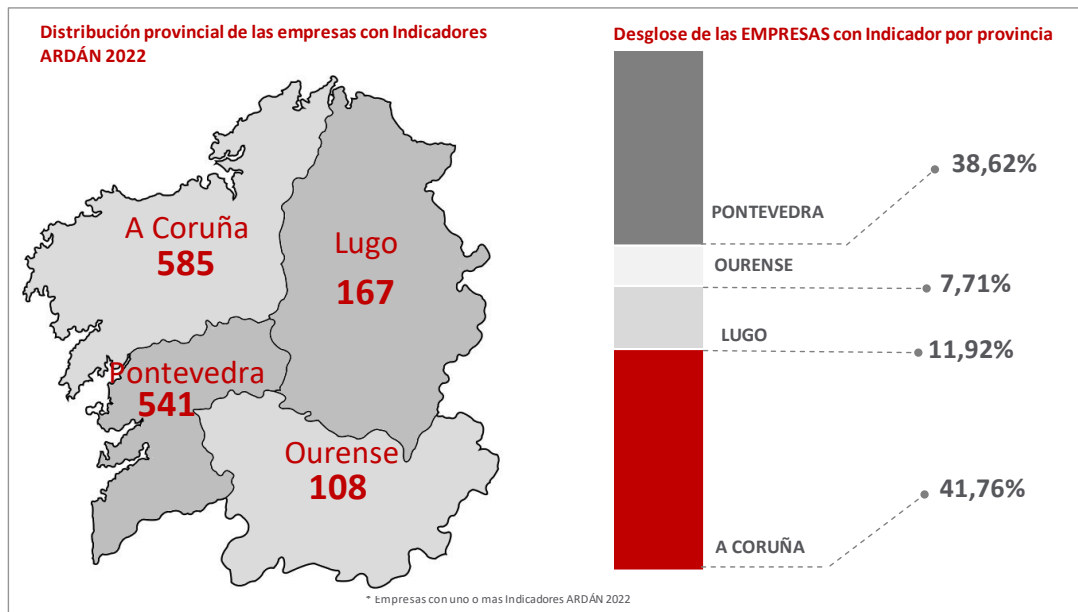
Distribución provincial de las empresas con Indicadores ARDÁN 2022

A Coruña
585

Lugo
167

Pontevedra
541

Ourense
108

Desglose de las EMPRESAS con Indicador por provincia

PONTEVEDRA
38,62%

OURENSE
7,71%

LUGO
11,92%

A CORUÑA
41,76%

* Empresas con uno o mas Indicadores ARDÁN 2022